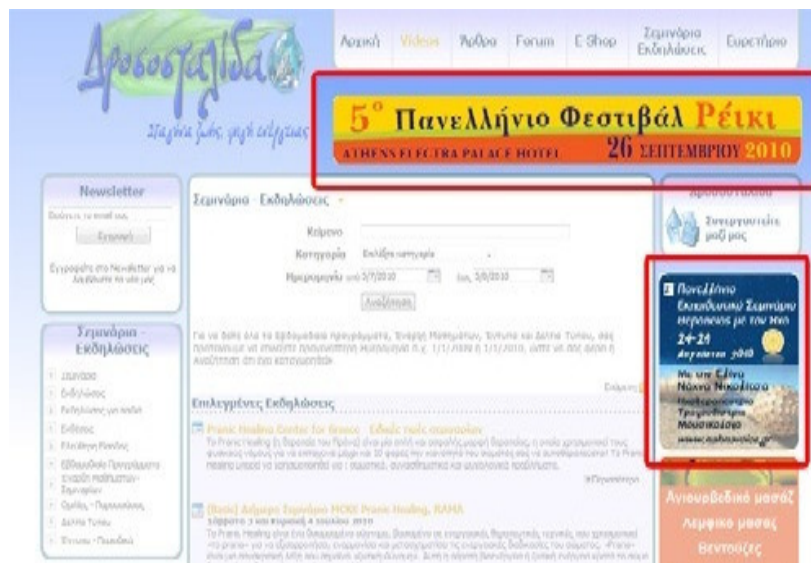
Δροσοσταλίδα

Σταγόνα ζωής, γνώσης, ευεξίας

Αρχική | Videos | Άρθρα | Forum | E-Shop | Σεμινάρια Εκδηλώσεις | Ευρετήριο

5° Πανελλήνιο Φεστιβάλ Ρέικι
ATHENS ELECTRA PALACE HOTEL
26 ΣΕΠΤΕΜΒΡΙΟΥ 2010

Newsletter

Εγγραφή

Εγγραφείτε στο Newsletter για να λαμβάνετε τα νέα μας

Σεμινάρια - Εκδηλώσεις

Σεμινάρια - Εκδηλώσεις

Κείμενο
Κατηγορία
Ημερομηνία από 3/7/2010 έως 3/8/2010
Αναζήτηση

Για να δείτε όλο το Εβδομαδιαίο πρόγραμμα, Έναρξη Μαθημάτων, Έντυπα και Δελτία Τύπου, σας προτείνουμε να επιλέξετε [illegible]

Επιλεγμένες Εκδηλώσεις

Pranic Healing Center for Greece - Είδος τους συνεδρίων

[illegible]

(Basic) Δεύτερο Σεμινάριο MCKS Pranic Healing, RAMA

Σάββατο 3 και Κυριακή 4 Ιουλίου 2010

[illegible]

Δροσοσταλίδα

Συνεργαστείτε μαζί μας

Πανελλήνιο Εκπαιδευτικό Σεμινάριο Νηστείας με τον ήλιο
2+21 Αυγούστου 2010
Με τον Κ. Νίκο Νικολάου
www.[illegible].gr

Αγιουρβεδικό μασάζ
Λεμφικό μασάζ
Βεντούζες